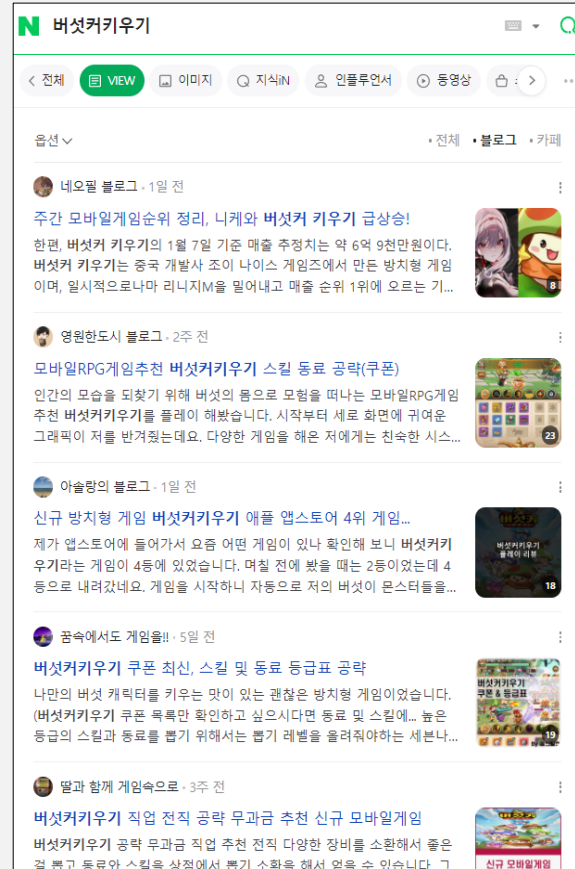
N 버섯커키우기

< 전체 VIEW 이미지 지식iN 인플루언서 동영상

옵션 • 전체 • 블로그 • 카페

네오필 블로그 · 1일 전

주간 모바일게임순위 정리, 니케와 버섯커 키우기 급상승!

한편, 버섯커 키우기의 1월 7일 기준 매출 추정치는 약 6억 9천만원이다. 버섯커 키우기는 중국 개발사 조이 나이스 게임즈에서 만든 방치형 게임이며, 일시적으로나마 리니지M을 밀어내고 매출 순위 1위에 오르는 기...

8

영원한도시 블로그 · 2주 전

모바일RPG게임추천 버섯커키우기 스킬 동료 공략(쿠폰)

인간의 모습을 되찾기 위해 버섯의 몸으로 모험을 떠나는 모바일RPG게임 추천 버섯커키우기를 플레이 해봤습니다. 시작부터 세로 화면에 귀여운 그래픽이 저를 반겨줬는데요. 다양한 게임을 해온 저에게는 친숙한 시스...

23

아솔랑의 블로그 · 1일 전

신규 방치형 게임 버섯커키우기 애플 앱스토어 4위 게임...

제가 앱스토어에 들어가서 요즘 어떤 게임이 있나 확인해 보니 버섯커키우기라는 게임이 4등에 있었습니다. 며칠 전에 봤을 때는 2등이었는데 4등으로 내려갔네요. 게임을 시작하니 자동으로 저의 버섯이 몬스터들을...

버섯커키우기 플레이 리뷰

18

꿈속에서도 게임을!! · 5일 전

버섯커키우기 쿠폰 최신, 스킬 및 동료 등급표 공략

나만의 버섯 캐릭터를 키우는 맛이 있는 괜찮은 방치형 게임이었습니다. (버섯커키우기 쿠폰 목록만 확인하고 싶으시다면 동료 및 스킬에... 높은 등급의 스킬과 동료를 뽑기 위해서는 뽑기 레벨을 올려줘야하는 세분나...

버섯커키우기 쿠폰 & 등급표

19

딸과 함께 게임속으로 · 3주 전

버섯커키우기 직업 전직 공략 무과금 추천 신규 모바일게임

버섯커키우기 공략 무과금 직업 추천 전직 다양한 장비를 소환해서 좋은 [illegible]

신규 모바일게임